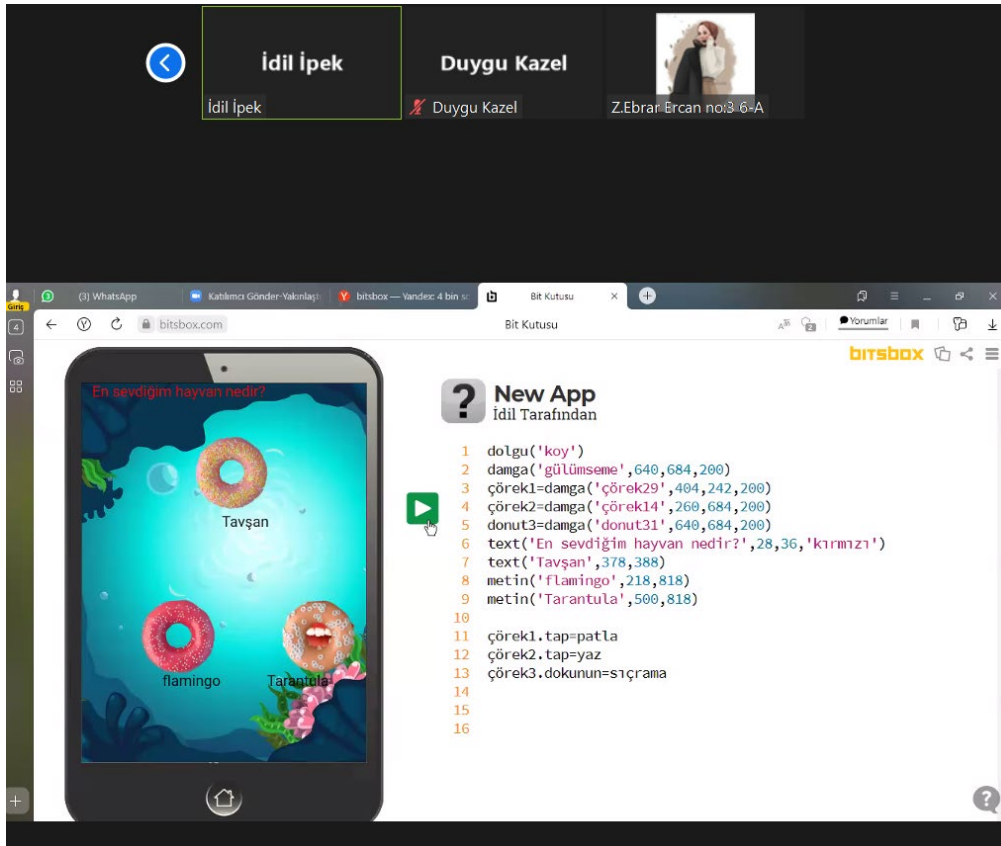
İdil İpek
İdil İpek

Duygu Kazel
Duygu Kazel

Z.Ebrar Ercan no:3 6-A

Giriş
(3) WhatsApp
Katılımcı Gönder-Yakınlaş
bitsbox — Yandex: 4 bin s
Bit Kutusu

bitsbox.com
Bit Kutusu
Yorumlar

bitsbox

En sevdiğim hayvan nedir?
Tavşan
flamingo
Tarantula

New App
İdil Tarafından

1 dolgu('koy')
2 damga('gülümseme',640,684,200)
3 çörek1=damga('çörek29',404,242,200)
4 çörek2=damga('çörek14',260,684,200)
5 donut3=damga('donut31',640,684,200)
6 text('En sevdiğim hayvan nedir?',28,36,'kırmızı')
7 text('Tavşan',378,388)
8 metin('flamingo',218,818)
9 metin('Tarantula',500,818)
10
11 çörek1.tap=patla
12 çörek2.tap=yaz
13 çörek3.dokunun=sıçrama
14
15
16